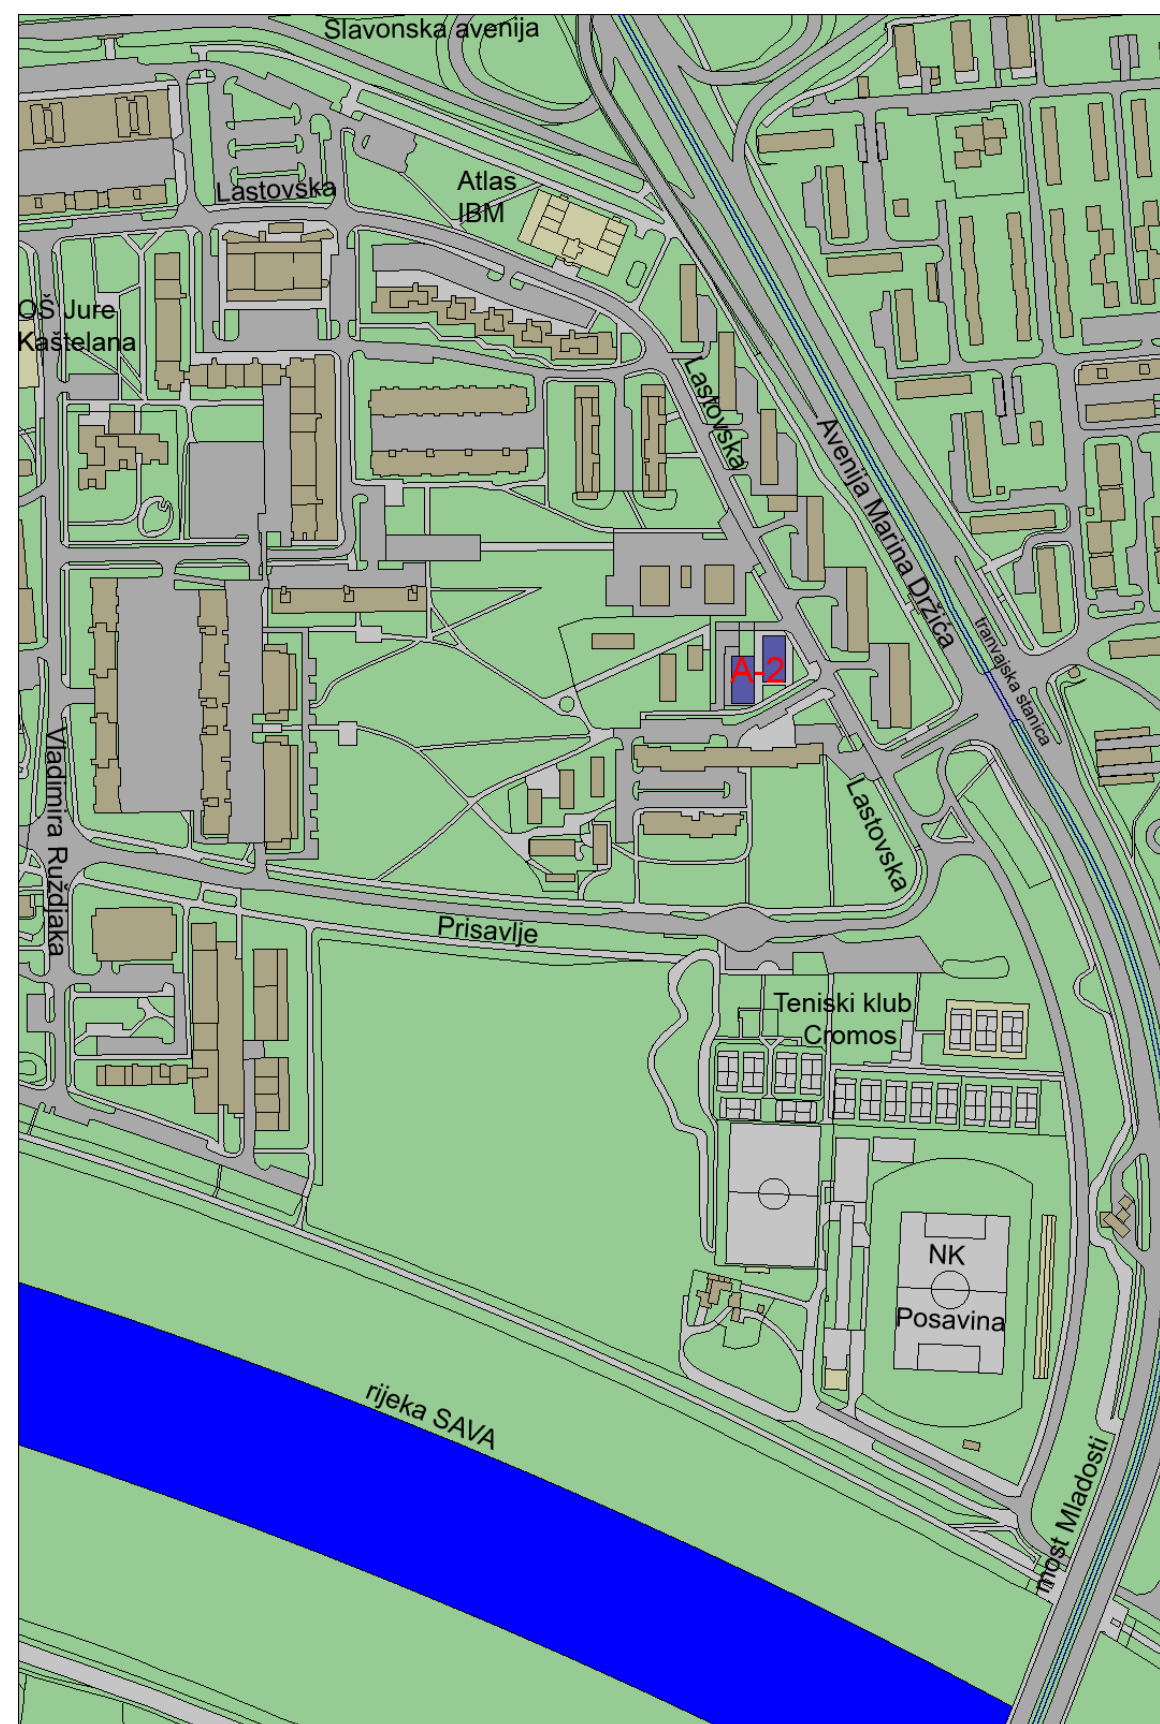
Slavonska avenija

Lastovska

Atlas
IBM

OŠ Jure
Kaštelana

Lastovska

Avenija Marina Držića

tramvajska stanica

A-2

Lastovska

Vladimira Ruždjaka

Prisavlje

Teniski klub
Cromos

NK
Posavina

rijeka SAVA

most Mladosti